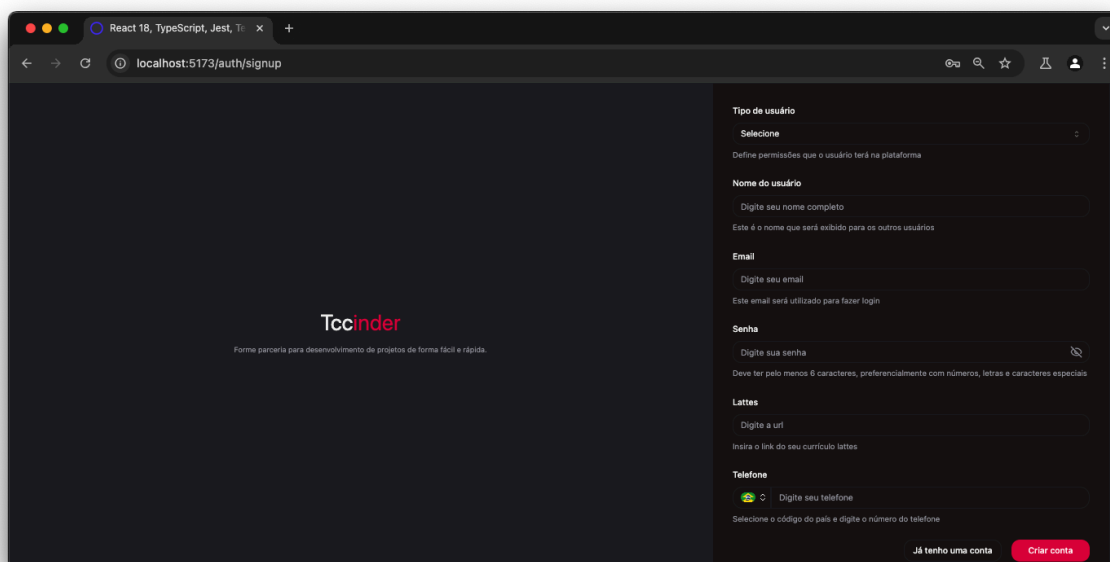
React 18, TypeScript, Jest, Te

localhost:5173/auth/signup

Tccinder

Forme parceria para desenvolvimento de projetos de forma fácil e rápida.

Tipo de usuário

Selecione

Define permissões que o usuário terá na plataforma

Nome do usuário

Digite seu nome completo

Este é o nome que será exibido para os outros usuários

Email

Digite seu email

Este email será utilizado para fazer login

Senha

Digite sua senha

Deve ter pelo menos 6 caracteres, preferencialmente com números, letras e caracteres especiais

Lattes

Digite a url

Insira o link do seu currículo lattes

Telefone

Digite seu telefone

Selecione o código do país e digite o número do telefone

Já tenho uma conta

Criar conta